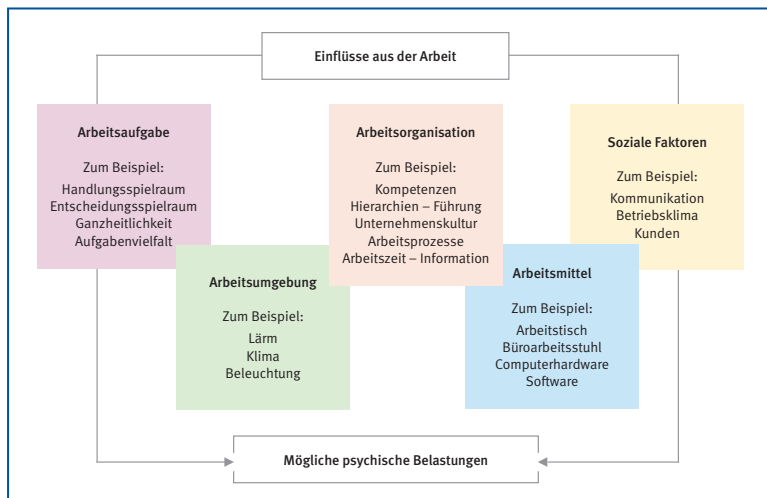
Einflüsse aus der Arbeit

Arbeitsaufgabe

Zum Beispiel:
Handlungsspielraum
Entscheidungsspielraum
Ganzheitlichkeit
Aufgabenvielfalt

Arbeitsorganisation

Zum Beispiel:
Kompetenzen
Hierarchien – Führung
Unternehmenskultur
Arbeitsprozesse
Arbeitszeit – Information

Soziale Faktoren

Zum Beispiel:
Kommunikation
Betriebsklima
Kunden

Arbeitsumgebung

Zum Beispiel:
Lärm
Klima
Beleuchtung

Arbeitsmittel

Zum Beispiel:
Arbeitstisch
Büroarbeitsstuhl
Computerhardware
Software

Mögliche psychische Belastungen